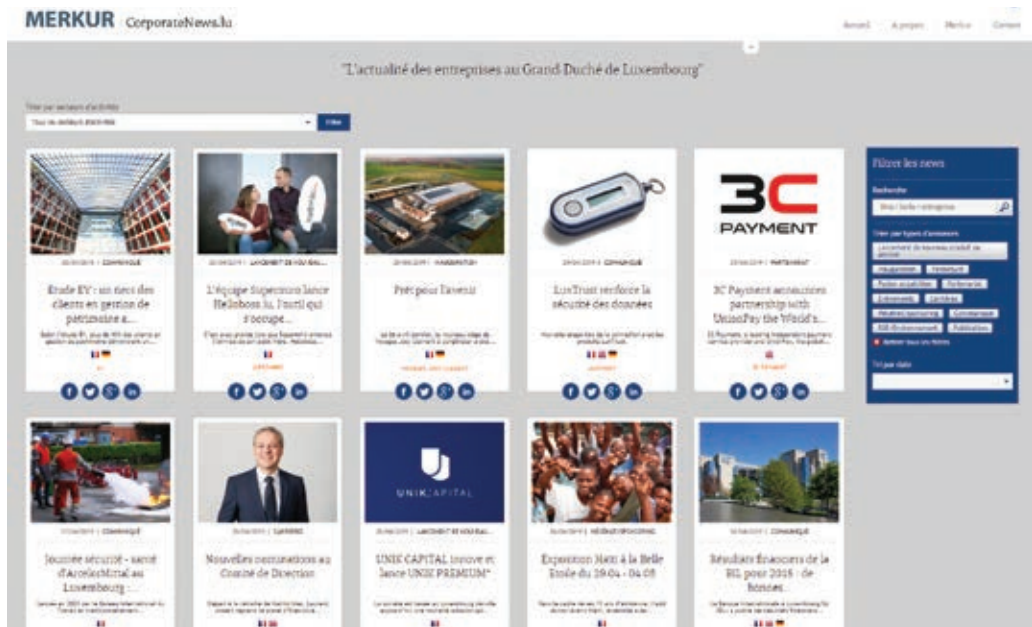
MERKUR CorporateNews.lu

Accueil A propos Merkur Contact

"L'actualité des entreprises au Grand-Duché de Luxembourg"

Trier par secteurs d'activités

Tous les secteurs d'activités

Filtrer

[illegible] | COMMUNIQUÉ

Etude EY : un tiers des clients en gestion de patrimoine a...

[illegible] | LANCEMENT DE NOUVEAU...

L'équipe Supercoco lance Helloboss.lu, l'outil qui s'occupe...

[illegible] | INAUGURATION

Prêt pour l'avenir

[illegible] | COMMUNIQUÉ

LuxTrust renforce la sécurité des données

3C PAYMENT

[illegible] | PARTENARIAT

3C Payment announces partnership with UnionPay the World's...

Filtrer les news

Recherche

Mot clef ou entreprise

Trier par types d'annonces

Lancement de nouveau produit ou service

Inauguration

Partenariat

Fusion acquisition

Nominations

Événements

Carrières

Mécénat sponsoring

Commerce

RSE Environnement

Publication

Tri par date

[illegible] | COMMUNIQUÉ

Journée sécurité - santé d'ArcelorMittal au Luxembourg :...

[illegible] | CARRIÈRES

Nouvelles nominations au Comité de Direction

UNIK CAPITAL

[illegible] | LANCEMENT DE NOUVEAU...

UNIK CAPITAL innove et lance UNIK PREMIUM®

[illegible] | MÉCÉNAT SPONSORING

Exposition Haïti à la Belle Etoile du 29.04 - 04.05

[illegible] | COMMUNIQUÉ

Résultats financiers de la BIL pour 2018 : de bonnes...